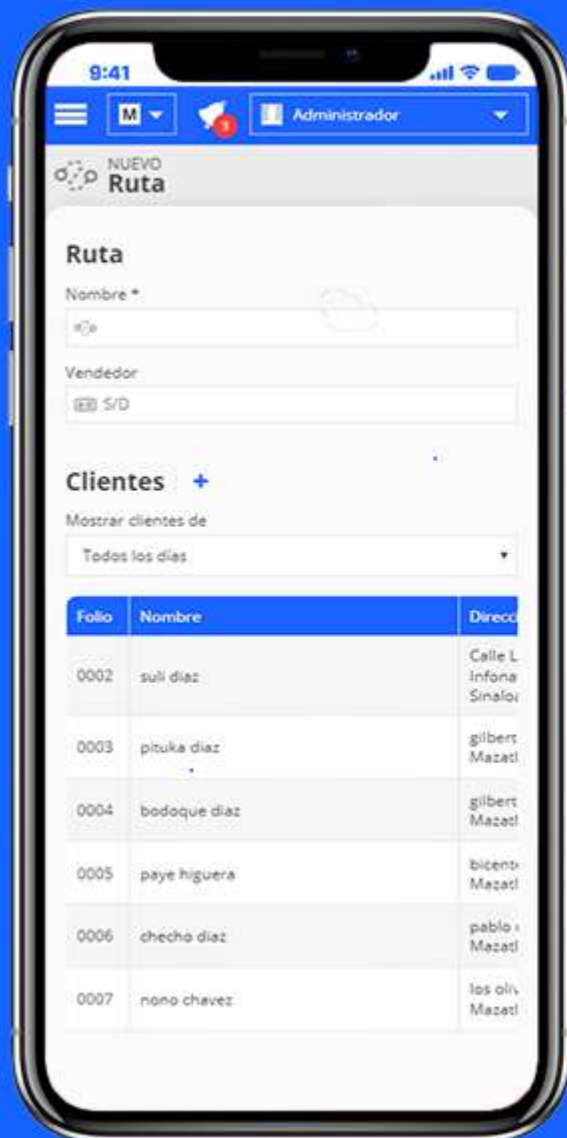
9:41

M

3

Administrador

NUEVO
Ruta

Ruta

Nombre *

Vendedor

S/D

Clientes +

Mostrar clientes de

Todos los días

| Folio | Nombre | Direcc |
|---|---|---|
| 0002 | suli diaz | Calle L Infona Sinaloa |
| 0003 | pituka diaz | gilbert Mazatl |
| 0004 | bodoque diaz | gilbert Mazatl |
| 0005 | paye higuera | bicent Mazatl |
| 0006 | checho diaz | pablo Mazatl |
| 0007 | nono chavez | los oliv Mazatl |